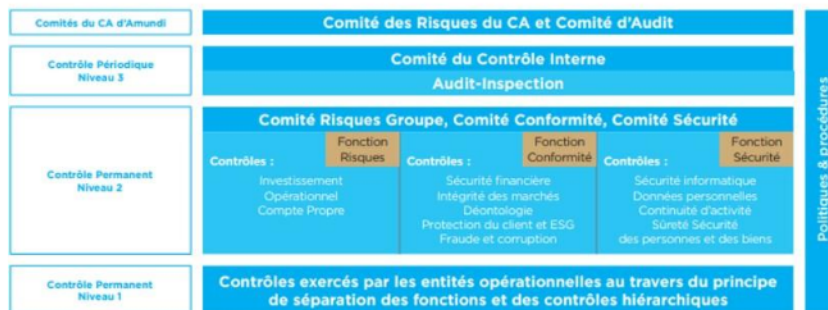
Comités du CA d'Amundi

Comité des Risques du CA et Comité d'Audit

Contrôle Périodique
Niveau 3

Comité du Contrôle Interne

Audit-Inspection

Contrôle Permanent
Niveau 2

Comité Risques Groupe, Comité Conformité, Comité Sécurité

Contrôles :

Fonction Risques

Investissement
Opérationnel
Compte Propre

Contrôles :

Fonction Conformité

Sécurité financière
Intégrité des marchés
Déontologie
Protection du client et ESG
Fraude et corruption

Contrôles :

Fonction Sécurité

Sécurité informatique
Données personnelles
Continuité d'activité
Sûreté Sécurité
des personnes et des biens

Contrôle Permanent
Niveau 1

Contrôles exercés par les entités opérationnelles au travers du principe de séparation des fonctions et des contrôles hiérarchiques

Politiques & procédures